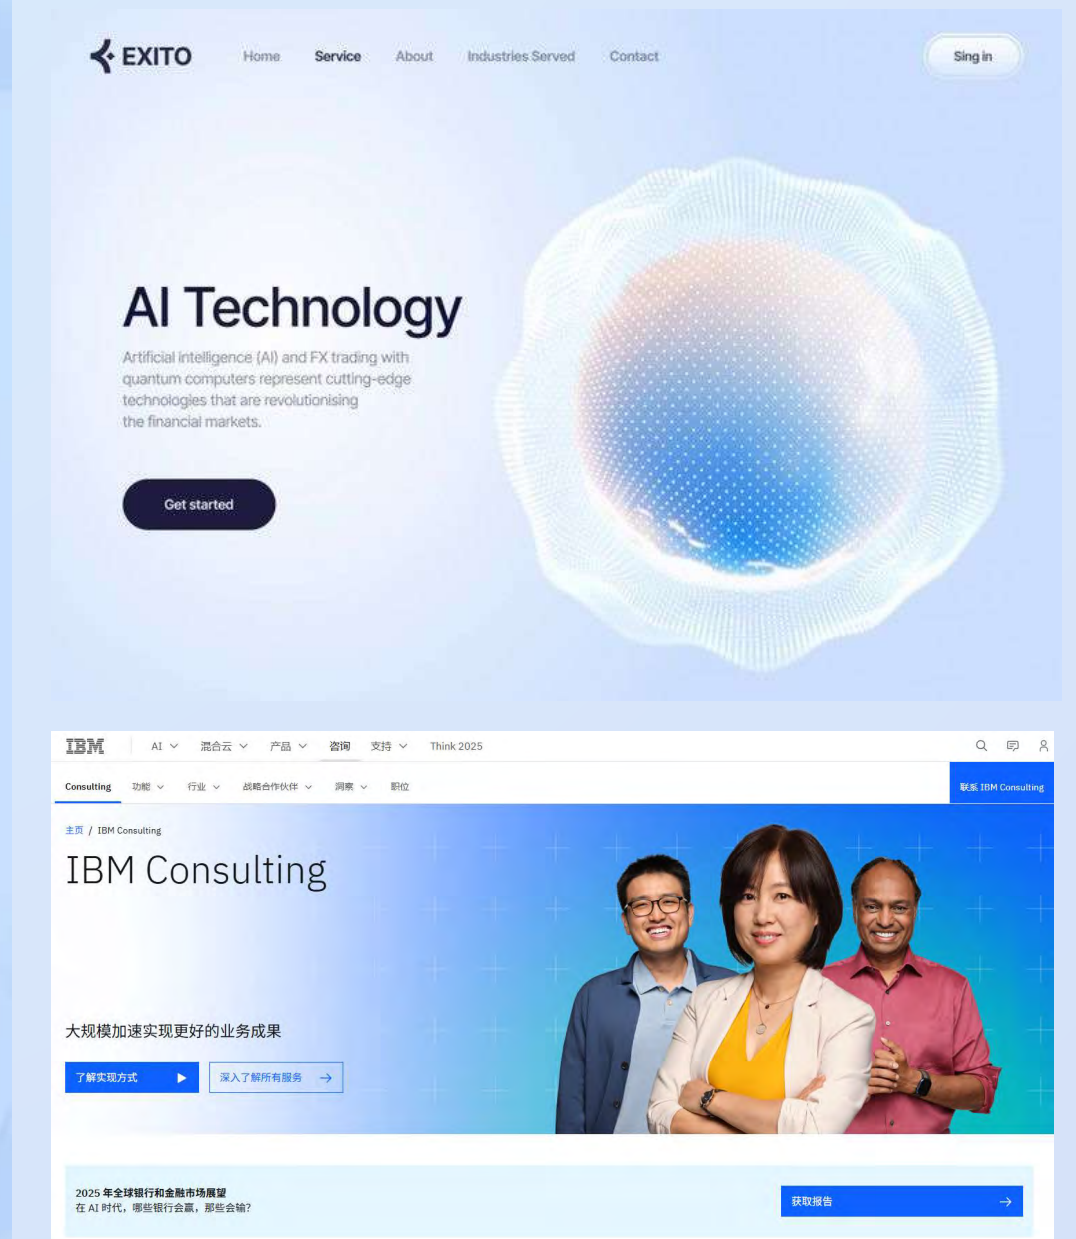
EXITO

Home Service About Industries Served Contact

Sing in

AI Technology

Artificial intelligence (AI) and FX trading with quantum computers represent cutting-edge technologies that are revolutionising the financial markets.

Get started

IBM

AI 混合云 产品 咨询 支持 Think 2025

Consulting 功能 行业 战略合作伙伴 洞察 职位

联系 IBM Consulting

主页 / IBM Consulting

IBM Consulting

大规模加速实现更好的业务成果

了解实现方式

深入了解所有服务

2025 年全球银行和金融市场展望
在 AI 时代，哪些银行会赢，那些会输？

获取报告